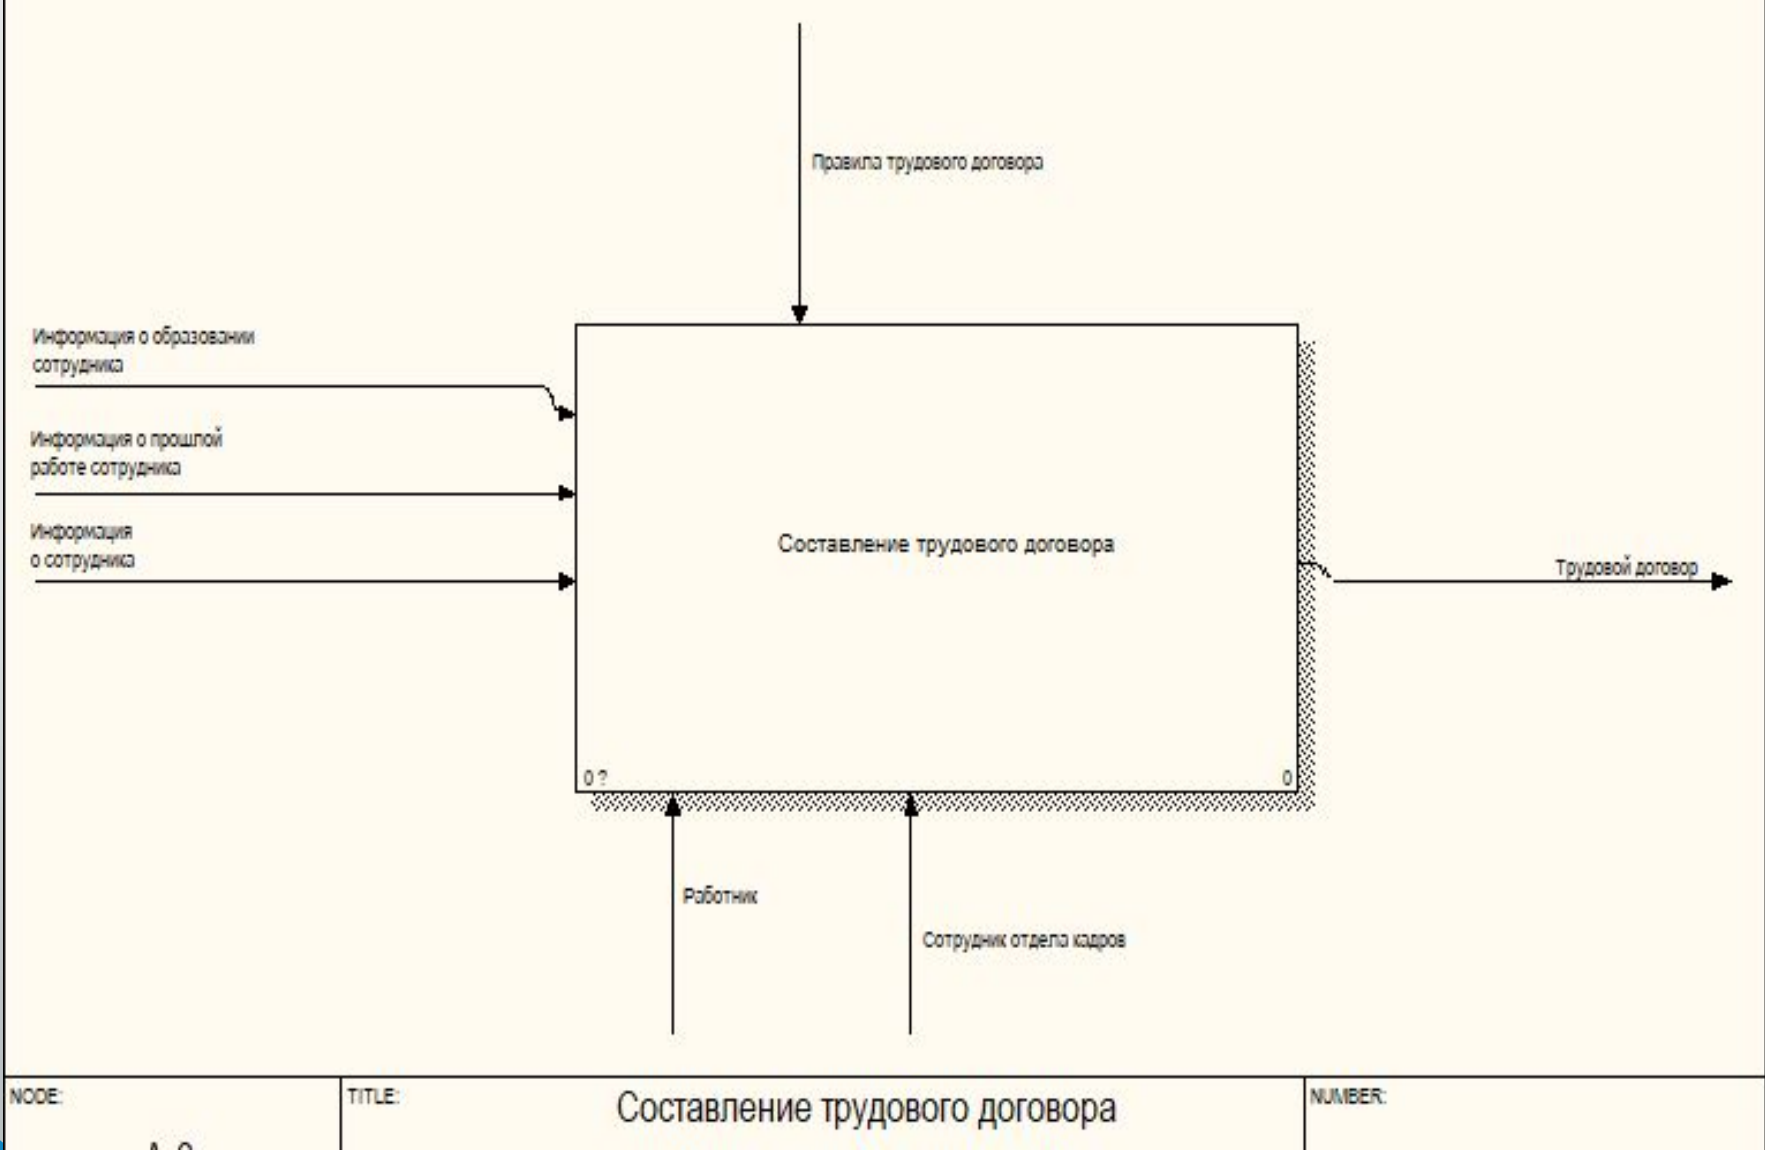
Правила трудового договора

Информация о образовании сотрудника

Информация о прошлой работе сотрудника

Информация о сотрудника

Составление трудового договора

Трудовой договор

0 ?

0

Работник

Сотрудник отдела кадров

| NODE: | TITLE: Составление трудового договора | NUMBER: |
|---|---|---|
| A-0 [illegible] | | |